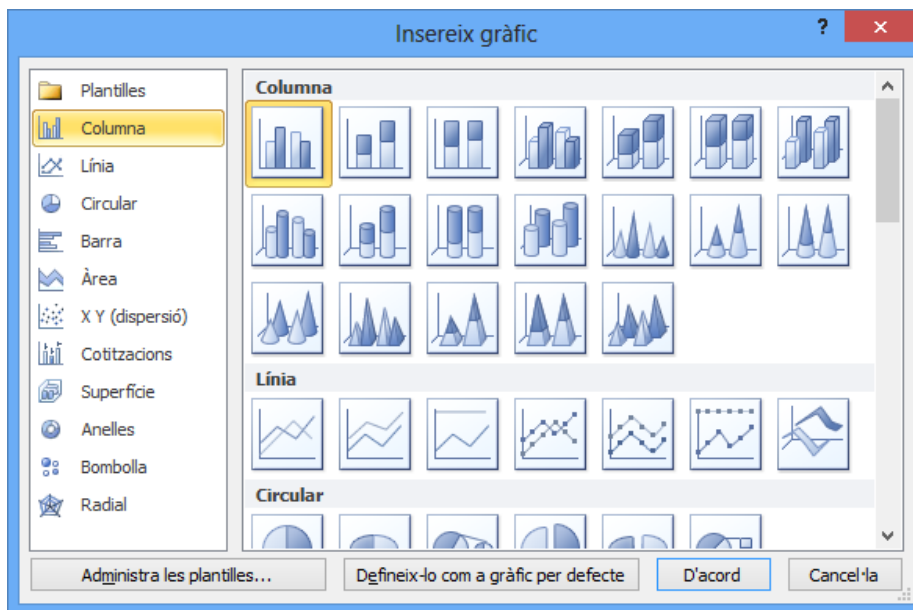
Insereix gràfic

?

×

Plantilles
Columna
Línia
Circular
Barra
Àrea
X Y (dispersió)
Cotitzacions
Superfície
Anelles
Bombolla
Radial

Columna

Línia

Circular

Administra les plantilles...

Defineix-lo com a gràfic per defecte

D'acord

Cancel·la